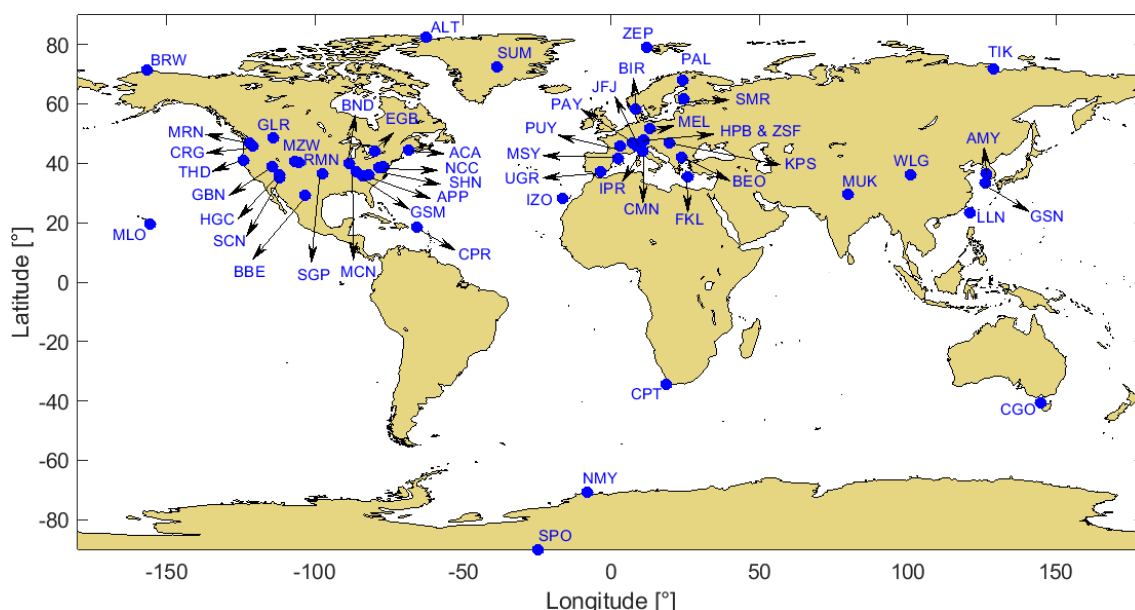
ALT
ZEP
SUM
BRW
PAL
TIK
BIR
JFJ
PAY
SMR
BND
MEL
MRN
GLR
EGB
PUY
HPB & ZSF
AMY
CRG
MZW
ACA
MSY
KPS
THD
RMN
NCC
WLG
SHN
UGR
BEO
MUK
GBN
APP
IZO
IPR
GSN
HGC
GSM
CMN
FKL
MLO
LLN
SCN
CPR
BBE
SGP
MCN
CPT
CGO
NMY
SPO

80
60
40
20
0
-20
-40
-60
-80
Latitude [°]
-150
-100
-50
0
50
100
150
Longitude [°]